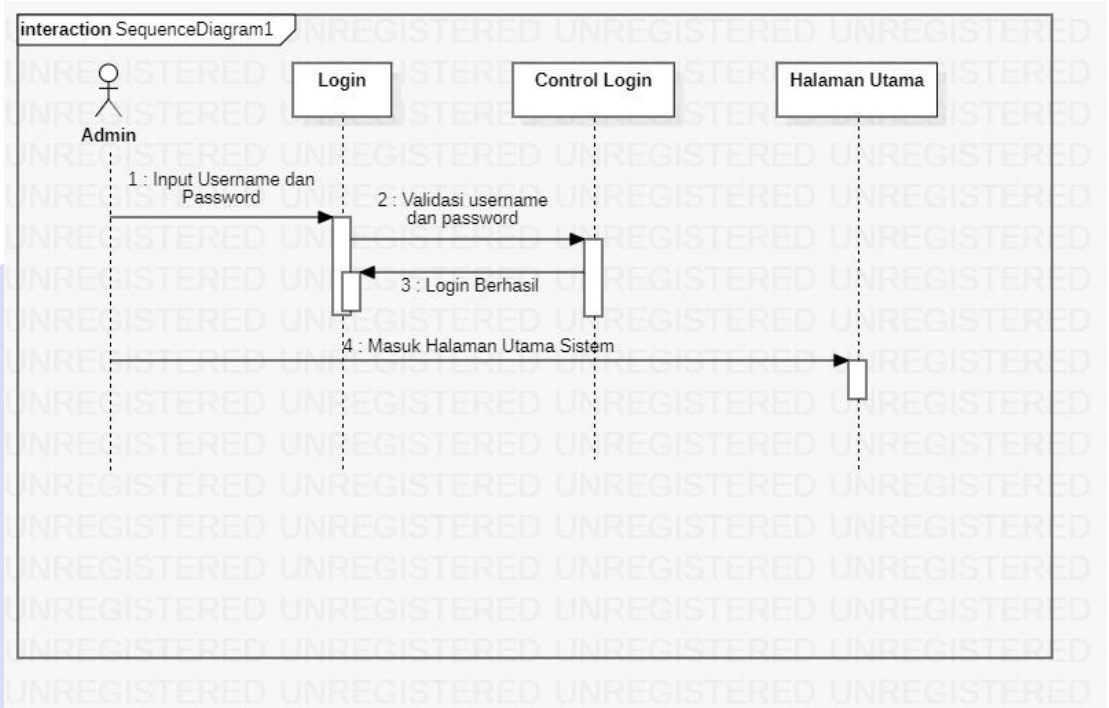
interaction SequenceDiagram1

Admin

Login

Control Login

Halaman Utama

1 : Input Username dan Password

2 : Validasi username dan password

3 : Login Berhasil

4 : Masuk Halaman Utama Sistem

UNREGISTERED UNREGISTERED UNREGISTERED UNREGISTERED